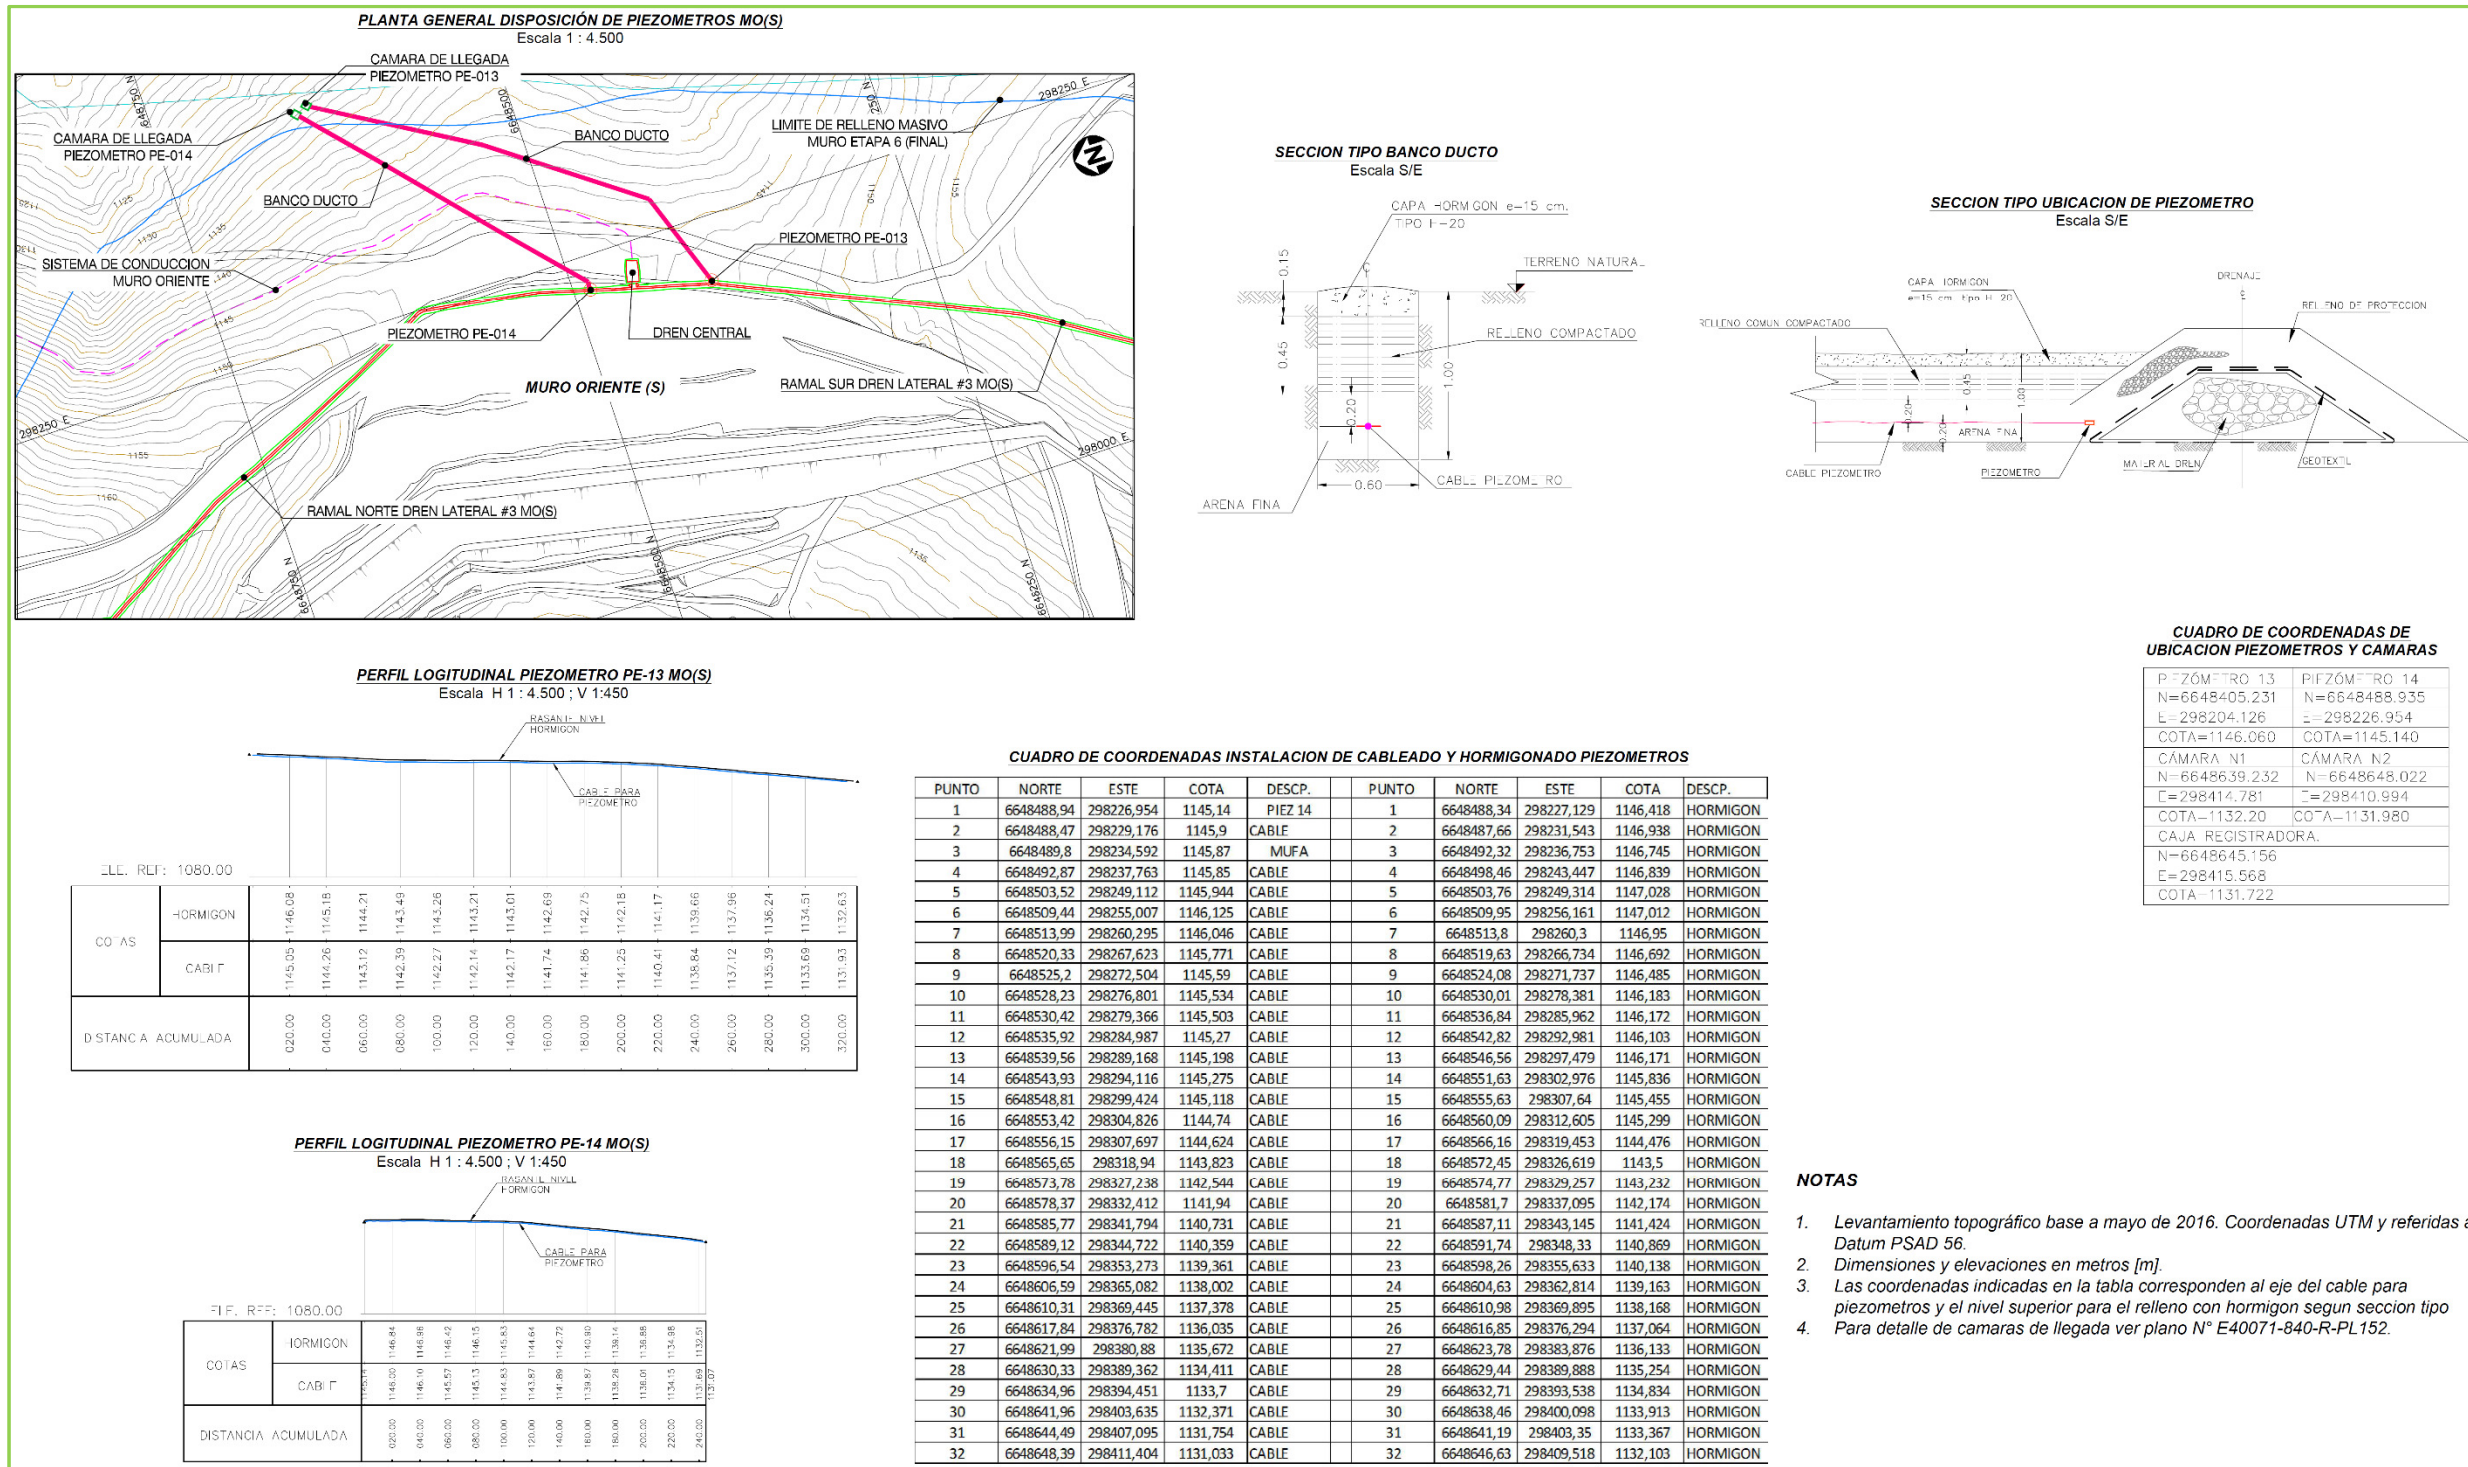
PLANTA GENERAL DISPOSICIÓN DE PIEZOMETROS MO(S)
Escala 1 : 4.500

CAMARA DE LLEGADA
PIEZOMETRO PE-013
CAMARA DE LLEGADA
PIEZOMETRO PE-014
BANCO DUCTO
BANCO DUCTO
LIMITE DE RELLENO MASIVO
MURO ETAPA 6 (FINAL)
PIEZOMETRO PE-013
SISTEMA DE CONDUCCION
MURO ORIENTE
PIEZOMETRO PE-014
DREN CENTRAL
MURO ORIENTE (S)
RAMAL SUR DREN LATERAL #3 MO(S)
RAMAL NORTE DREN LATERAL #3 MO(S)
298250 E
298250 E
298000 E
6648750 N
6648500 N
6648250 N

SECCION TIPO BANCO DUCTO
Escala S/E
CAPA HORMIGON e=15 cm.
TIPO H-20
TERRENO NATURAL
RELLENO COMPACTADO
CABLE PIEZOMETRO
ARENA FINA
0.15
0.45
0.20
1.00
0.60

SECCION TIPO UBICACION DE PIEZOMETRO
Escala S/E
CAPA HORMIGON e=15 cm. tipo H-20
DRENAJE
RELLENO DE PROTECCION
RELLENO COMUN COMPACTADO
ARENA FINA
CABLE PIEZOMETRO
PIEZOMETRO
MATERIAL DREN
GEOTEXTIL

CUADRO DE COORDENADAS DE UBICACION PIEZOMETROS Y CAMARAS

| PIEZÓMETRO 13 | PIEZÓMETRO 14 |
|---|---|
| N=6648405.231 | N=6648488.935 |
| E=298204.126 | E=298226.954 |
| COTA=1146.060 | COTA=1145.140 |
| CÁMARA N1 | CÁMARA N2 |
| N=6648639.232 | N=6648648.022 |
| E=298414.781 | E=298410.994 |
| COTA=1132.20 | COTA=1131.980 |
| CAJA REGISTRADORA. | |
| N=6648645.156 | |
| E=298415.568 | |
| COTA=1131.722 | |

PERFIL LOGITUDINAL PIEZOMETRO PE-13 MO(S)
Escala H 1 : 4.500 ; V 1:450
RASANTE NIVEL HORMIGON
CABLE PARA PIEZOMETRO
ELE. REF: 1080.00

| COTAS | HORMIGON | 1146.08 | 1145.18 | 1144.21 | 1143.49 | 1143.26 | 1143.21 | 1143.01 | 1142.69 | 1142.75 | 1142.18 | 1141.17 | 1139.66 | 1137.96 | 1136.24 | 1134.51 | 1132.63 |
|---|---|---|---|---|---|---|---|---|---|---|---|---|---|---|---|---|---|
| | CABLE | 1145.05 | 1144.26 | 1143.12 | 1142.39 | 1142.27 | 1142.14 | 1142.17 | 1141.74 | 1141.86 | 1141.25 | 1140.41 | 1138.84 | 1137.12 | 1135.39 | 1133.69 | 1131.93 |
| DISTANCIA ACUMULADA | | 020.00 | 040.00 | 060.00 | 080.00 | 100.00 | 120.00 | 140.00 | 160.00 | 180.00 | 200.00 | 220.00 | 240.00 | 260.00 | 280.00 | 300.00 | 320.00 |

PERFIL LOGITUDINAL PIEZOMETRO PE-14 MO(S)
Escala H 1 : 4.500 ; V 1:450
RASANTE NIVEL HORMIGON
CABLE PARA PIEZOMETRO
ELE. REF: 1080.00

| COTAS | HORMIGON | 1146.84 | 1146.98 | 1146.42 | 1146.15 | 1145.83 | 1144.64 | 1142.72 | 1140.90 | 1139.14 | 1138.88 | 1134.98 | 1132.51 |
|---|---|---|---|---|---|---|---|---|---|---|---|---|---|
| | CABLE | 1146.00 | 1146.10 | 1145.57 | 1145.13 | 1144.83 | 1143.87 | 1141.89 | 1139.87 | 1138.28 | 1138.01 | 1134.15 | 1133.69 |
| DISTANCIA ACUMULADA | | 020.00 | 040.00 | 060.00 | 080.00 | 100.00 | 120.00 | 140.00 | 160.00 | 180.00 | 200.00 | 220.00 | 240.00 |

CUADRO DE COORDENADAS INSTALACION DE CABLEADO Y HORMIGONADO PIEZOMETROS

| PUNTO | NORTE | ESTE | COTA | DESCP. | PUNTO | NORTE | ESTE | COTA | DESCP. |
|---|---|---|---|---|---|---|---|---|---|
| 1 | 6648488,94 | 298226,954 | 1145,14 | PIEZ 14 | 1 | 6648488,34 | 298227,129 | 1146,418 | HORMIGON |
| 2 | 6648488,47 | 298229,176 | 1145,9 | CABLE | 2 | 6648487,66 | 298231,543 | 1146,938 | HORMIGON |
| 3 | 6648489,8 | 298234,592 | 1145,87 | MUFA | 3 | 6648492,32 | 298236,753 | 1146,745 | HORMIGON |
| 4 | 6648492,87 | 298237,763 | 1145,85 | CABLE | 4 | 6648498,46 | 298243,447 | 1146,839 | HORMIGON |
| 5 | 6648503,52 | 298249,112 | 1145,944 | CABLE | 5 | 6648503,76 | 298249,314 | 1147,028 | HORMIGON |
| 6 | 6648509,44 | 298255,007 | 1146,125 | CABLE | 6 | 6648509,95 | 298256,161 | 1147,012 | HORMIGON |
| 7 | 6648513,99 | 298260,295 | 1146,046 | CABLE | 7 | 6648513,8 | 298260,3 | 1146,95 | HORMIGON |
| 8 | 6648520,33 | 298267,623 | 1145,771 | CABLE | 8 | 6648519,63 | 298266,734 | 1146,692 | HORMIGON |
| 9 | 6648525,2 | 298272,504 | 1145,59 | CABLE | 9 | 6648524,08 | 298271,737 | 1146,485 | HORMIGON |
| 10 | 6648528,23 | 298276,801 | 1145,534 | CABLE | 10 | 6648530,01 | 298278,381 | 1146,183 | HORMIGON |
| 11 | 6648530,42 | 298279,366 | 1145,503 | CABLE | 11 | 6648536,84 | 298285,962 | 1146,172 | HORMIGON |
| 12 | 6648535,92 | 298284,987 | 1145,27 | CABLE | 12 | 6648542,82 | 298292,981 | 1146,103 | HORMIGON |
| 13 | 6648539,56 | 298289,168 | 1145,198 | CABLE | 13 | 6648546,56 | 298297,479 | 1146,171 | HORMIGON |
| 14 | 6648543,93 | 298294,116 | 1145,275 | CABLE | 14 | 6648551,63 | 298302,976 | 1145,836 | HORMIGON |
| 15 | 6648548,81 | 298299,424 | 1145,118 | CABLE | 15 | 6648555,63 | 298307,64 | 1145,455 | HORMIGON |
| 16 | 6648553,42 | 298304,826 | 1144,74 | CABLE | 16 | 6648560,09 | 298312,605 | 1145,299 | HORMIGON |
| 17 | 6648556,15 | 298307,697 | 1144,624 | CABLE | 17 | 6648566,16 | 298319,453 | 1144,476 | HORMIGON |
| 18 | 6648565,65 | 298318,94 | 1143,823 | CABLE | 18 | 6648572,45 | 298326,619 | 1143,5 | HORMIGON |
| 19 | 6648573,78 | 298327,238 | 1142,544 | CABLE | 19 | 6648574,77 | 298329,257 | 1143,232 | HORMIGON |
| 20 | 6648578,37 | 298332,412 | 1141,94 | CABLE | 20 | 6648581,7 | 298337,095 | 1142,174 | HORMIGON |
| 21 | 6648585,77 | 298341,794 | 1140,731 | CABLE | 21 | 6648587,11 | 298343,145 | 1141,424 | HORMIGON |
| 22 | 6648589,12 | 298344,722 | 1140,359 | CABLE | 22 | 6648591,74 | 298348,33 | 1140,869 | HORMIGON |
| 23 | 6648596,54 | 298353,273 | 1139,361 | CABLE | 23 | 6648598,26 | 298355,633 | 1140,138 | HORMIGON |
| 24 | 6648606,59 | 298365,082 | 1138,002 | CABLE | 24 | 6648604,63 | 298362,814 | 1139,163 | HORMIGON |
| 25 | 6648610,31 | 298369,445 | 1137,378 | CABLE | 25 | 6648610,98 | 298369,895 | 1138,168 | HORMIGON |
| 26 | 6648617,84 | 298376,782 | 1136,035 | CABLE | 26 | 6648616,85 | 298376,294 | 1137,064 | HORMIGON |
| 27 | 6648621,99 | 298380,88 | 1135,672 | CABLE | 27 | 6648623,78 | 298383,876 | 1136,133 | HORMIGON |
| 28 | 6648630,33 | 298389,362 | 1134,411 | CABLE | 28 | 6648629,44 | 298389,888 | 1135,254 | HORMIGON |
| 29 | 6648634,96 | 298394,451 | 1133,7 | CABLE | 29 | 6648632,71 | 298393,538 | 1134,834 | HORMIGON |
| 30 | 6648641,96 | 298403,635 | 1132,371 | CABLE | 30 | 6648638,46 | 298400,098 | 1133,913 | HORMIGON |
| 31 | 6648644,49 | 298407,095 | 1131,754 | CABLE | 31 | 6648641,19 | 298403,35 | 1133,367 | HORMIGON |
| 32 | 6648648,39 | 298411,404 | 1131,033 | CABLE | 32 | 6648646,63 | 298409,518 | 1132,103 | HORMIGON |

NOTAS
1. Levantamiento topográfico base a mayo de 2016. Coordenadas UTM y referidas a Datum PSAD 56.
2. Dimensiones y elevaciones en metros [m].
3. Las coordenadas indicadas en la tabla corresponden al eje del cable para piezometros y el nivel superior para el relleno con hormigon segun seccion tipo
4. Para detalle de camaras de llegada ver plano N° E40071-840-R-PL152.